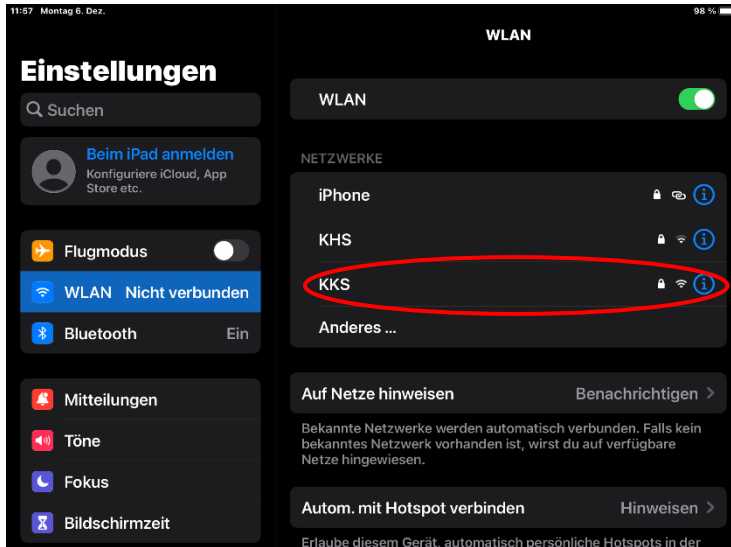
11:57 Montag 6. Dez.

98 %

Einstellungen

Suchen

Beim iPad anmelden
Konfiguriere iCloud, App Store etc.

Flugmodus

WLAN Nicht verbunden

Bluetooth Ein

Mitteilungen

Töne

Fokus

Bildschirmzeit

WLAN

WLAN

NETZWERKE

iPhone

KHS

KKS

Anderes ...

Auf Netze hinweisen Benachrichtigen

Bekannte Netzwerke werden automatisch verbunden. Falls kein bekanntes Netzwerk vorhanden ist, wirst du auf verfügbare Netze hingewiesen.

Autom. mit Hotspot verbinden Hinweisen

Erlaube diesem Gerät, automatisch persönliche Hotspots in der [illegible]